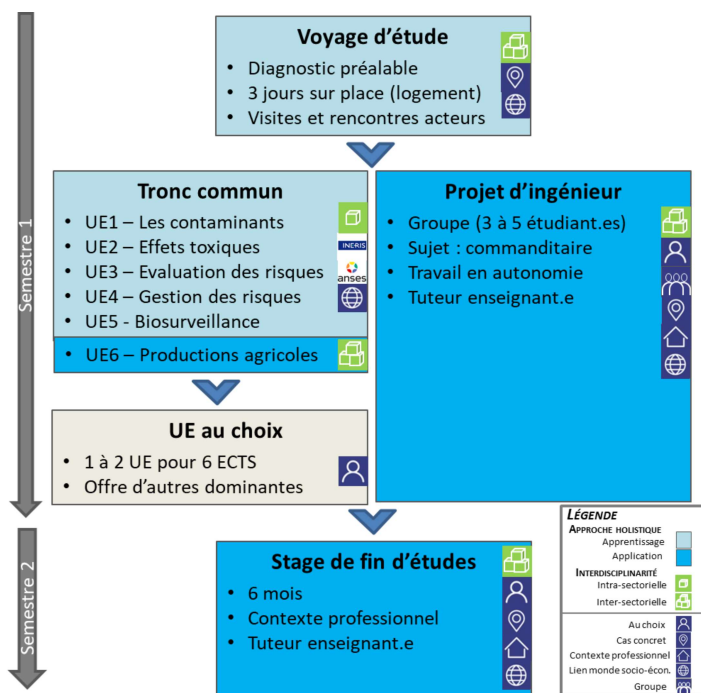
Semestre 1

Voyage d'étude
• Diagnostic préalable
• 3 jours sur place (logement)
• Visites et rencontres acteurs

Tronc commun
• UE1 – Les contaminants
• UE2 – Effets toxiques
• UE3 – Evaluation des risques
• UE4 – Gestion des risques
• UE5 - Biosurveillance

INERIS
anses

• UE6 – Productions agricoles

Projet d'ingénieur
• Groupe (3 à 5 étudiant.es)
• Sujet : commanditaire
• Travail en autonomie
• Tuteur enseignant.e

UE au choix
• 1 à 2 UE pour 6 ECTS
• Offre d'autres dominantes

Semestre 2

Stage de fin d'études
• 6 mois
• Contexte professionnel
• Tuteur enseignant.e

LÉGENDE
APPROCHE HOLISTIQUE
Apprentissage
Application
INTERDISCIPLINARITÉ
Intra-sectorielle
Inter-sectorielle
Au choix
Cas concret
Contexte professionnel
Lien monde socio-écon.
Groupe